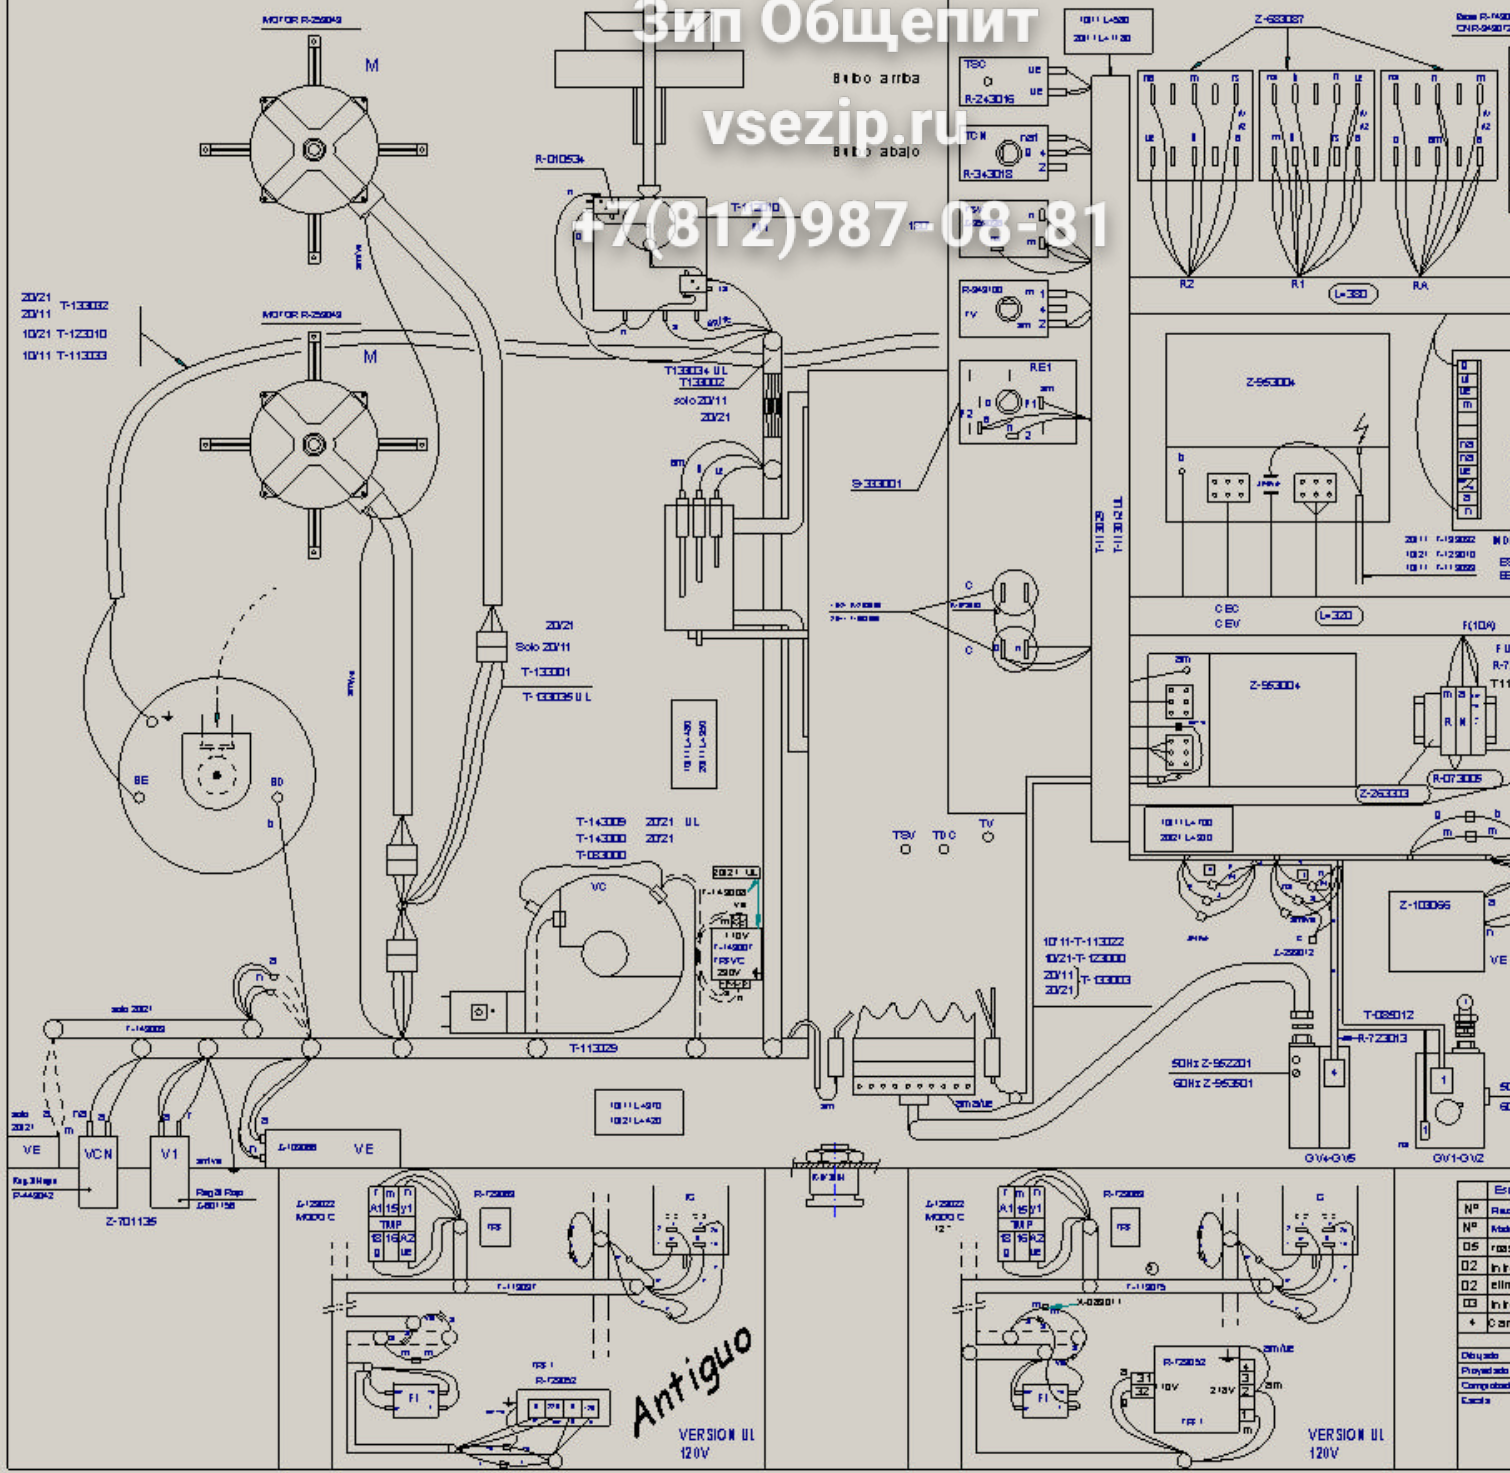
Зип Общепит
vsezip.ru
+7(812)987-08-81

MOTOR R-25049
M
R-010534
T-112010
Bulbo arriba
Bulbo abajo
TSC
R-243016
TCN
R-343018
R-349100
RE1
10/11 L=530
20/11 L=1130
Z-683087
R2
R1
RA
L=380
20/21 T-133002
20/11
10/21 T-123010
10/11 T-113033
MOTOR R-25049
M
T133034 UL
T133002
solo 20/11
20/21
S-333001
Z-953004
T-113029
T-113012 UL
20/21
Solo 20/11
T-133001
T-133035 UL
10/11 L=450
20/11 L=350
CBC
CEV
L=320
Z-953004
F(10A)
R-073005
Z-263003
BE
BD
b
T-143009 20/21 UL
T-143000 20/21
T-083000
VC
20/21 UL
110V
230V
TSV
TDC
TV
10/11 L=700
20/21 L=500
Z-103066
VE
10/11-T-113022
10/21-T-123000
20/11
20/21 T-133003
T-083012
R-723013
50Hz Z-952201
60Hz Z-953501
solo 20/21
T-113029
10/11 L=370
10/21 L=420
VE
VCN
V1
VE
Z-701135
GV4-GV5
GV1-GV2
MODO C
TMP
R-729052
Antiguo
VERSION UL
120V
MODO C
TMP
R-729052
VERSION UL
120V
Nº
Nº
05
02
02
03
Dibujado
Proyectado
Comprobado
Escala